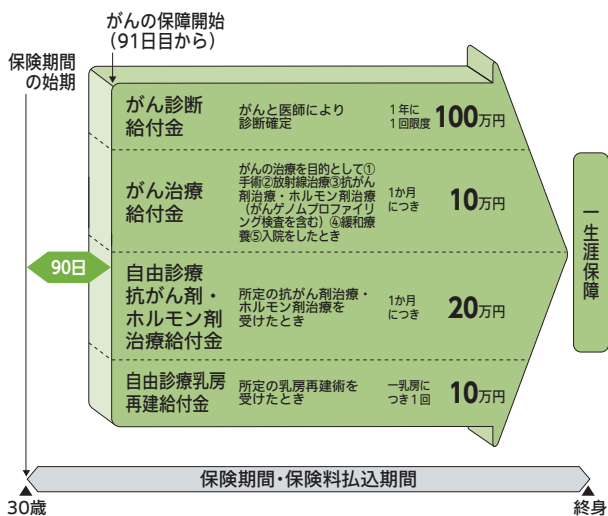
がんの保障開始
（91日目から）

保険期間の始期

90日

がん診断給付金
がんと医師により診断確定
1年に1回限度 100万円

がん治療給付金
がんの治療を目的として①手術②放射線治療③抗がん剤治療・ホルモン剤治療（がんゲノムプロファイリング検査を含む）④緩和療養⑤入院をしたとき
1か月につき 10万円

自由診療抗がん剤・ホルモン剤治療給付金
所定の抗がん剤治療・ホルモン剤治療を受けたとき
1か月につき 20万円

自由診療乳房再建給付金
所定の乳房再建術を受けたとき
一乳房につき1回 10万円

一生涯保障

保険期間・保険料払込期間

30歳

終身